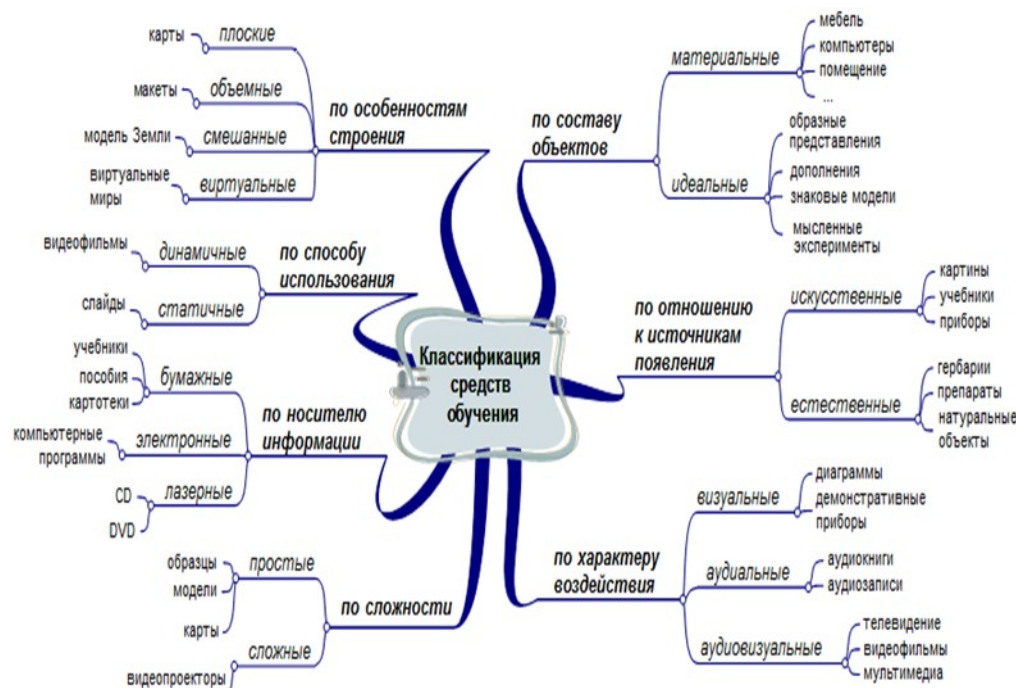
Классификация средств обучения

по особенностям строения
плоские
карты
объемные
макеты
смешанные
модель Земли
виртуальные
виртуальные миры

по способу использования
динамичные
видеофильмы
статичные
слайды

по носителю информации
бумажные
учебники
пособия
картотеки
электронные
компьютерные программы
лазерные
CD
DVD

по сложности
простые
образцы
модели
карты
сложные
видеопроекторы

по составу объектов
материальные
мебель
компьютеры
помещение
...
идеальные
образные представления
дополнения
знаковые модели
мысленные эксперименты

по отношению к источникам появления
искусственные
картины
учебники
приборы
естественные
гербарии
препараты
натуральные объекты

по характеру воздействия
визуальные
диаграммы
демонстративные приборы
аудиальные
аудиокниги
аудиозаписи
аудиовизуальные
телевидение
видеофильмы
мультимедиа